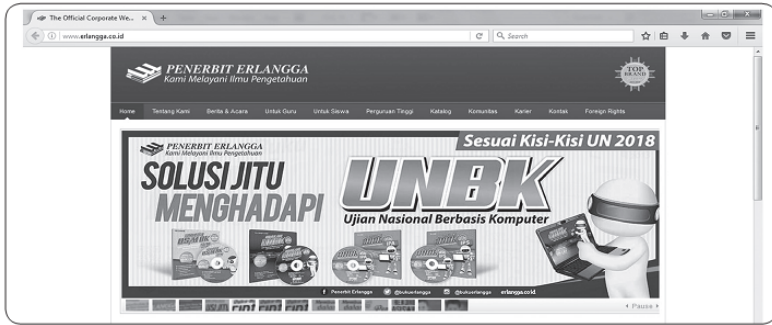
The Official Corporate We... × +

www.erlangga.co.id

Search

PENERBIT ERLANGGA
Kami Melayani Ilmu Pengetahuan

TOP BRAND

Home Tentang Kami Berita & Acara Untuk Guru Untuk Siswa Perguruan Tinggi Katalog Komunitas Karier Kontak Foreign Rights

PENERBIT ERLANGGA
Kami Melayani Ilmu Pengetahuan

Sesuai Kisi-Kisi UN 2018

SOLUSI JITU MENGHADAPI

UNBK

Ujian Nasional Berbasis Komputer

Penerbit Erlangga @bukuerlangga @bukuerlangga erlangga.co.id

Pause